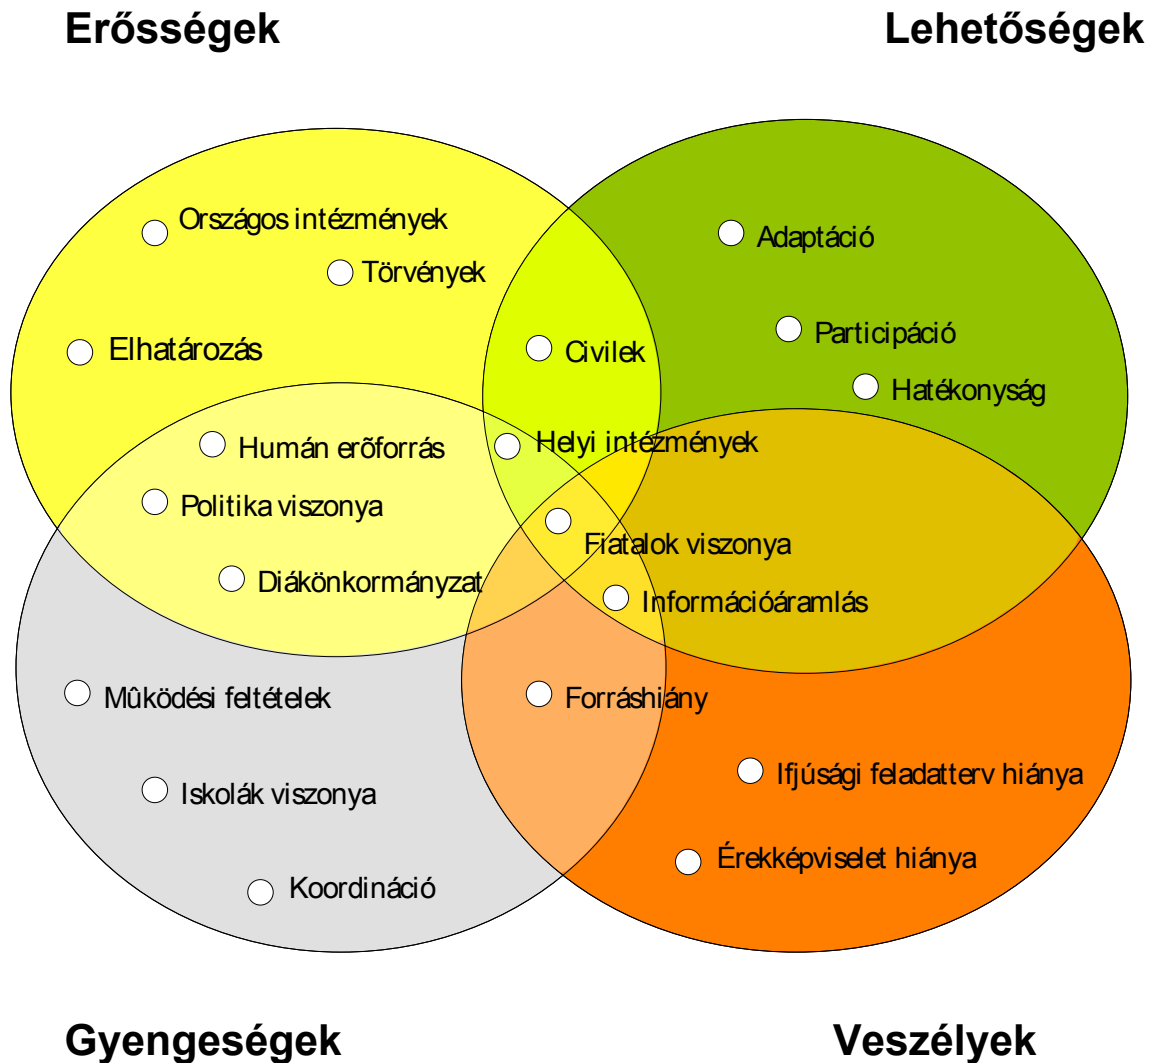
Erősségek

Lehetőségek

Országos intézmények

Törvények

Elhatározás

Civilek

Adaptáció

Participáció

Hatékonyság

Humán erõforrás

Helyi intézmények

Politika viszonya

Fiatalok viszonya

Diákönkormányzat

Információáramlás

Mûködési feltételek

Forráshiány

Iskolák viszonya

Ifjúsági feladatterv hiánya

Érekképviselet hiánya

Koordináció

Gyengeségek

Veszélyek